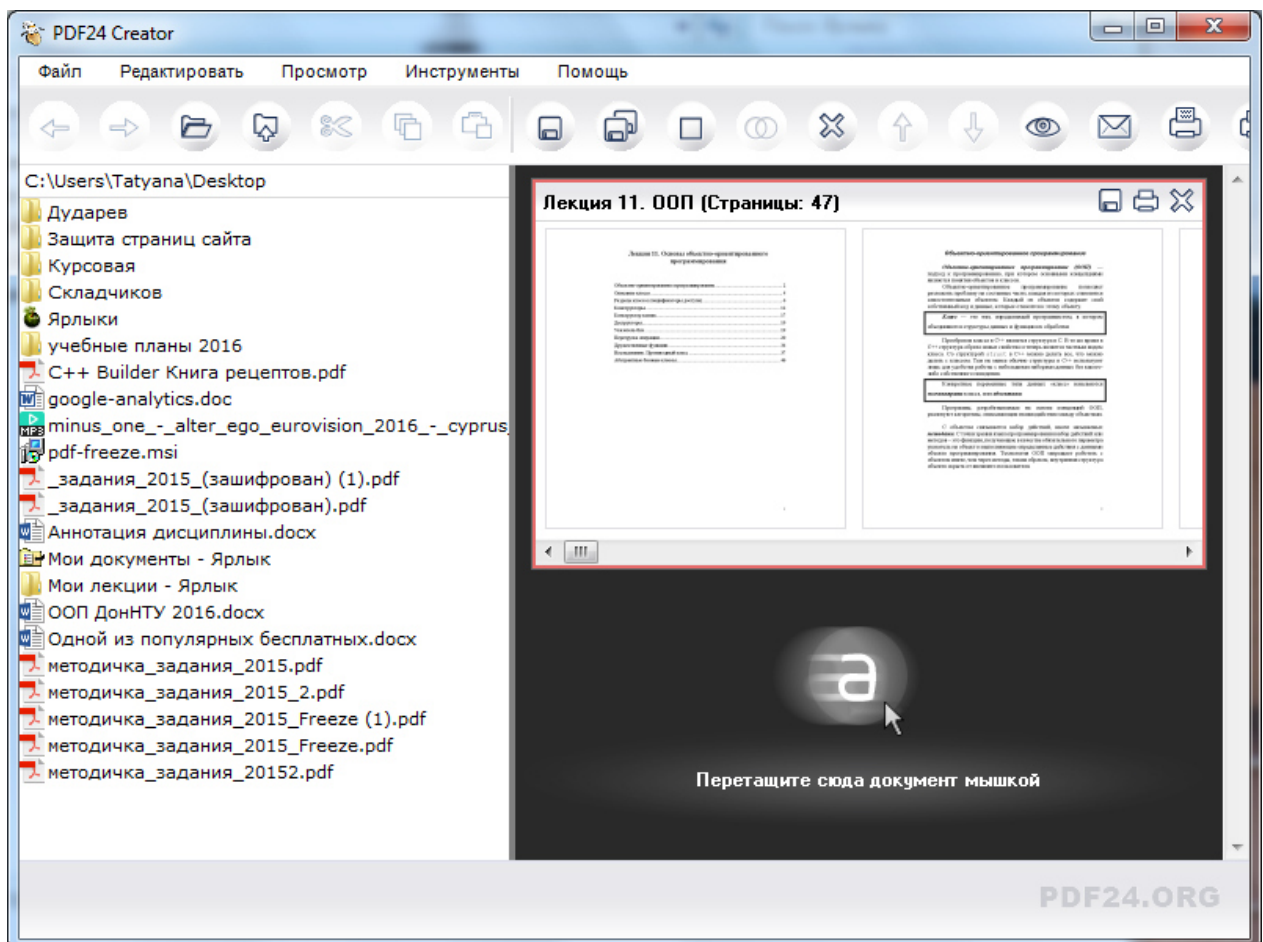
PDF24 Creator

Файл Редактировать Просмотр Инструменты Помощь

C:\Users\Tatyana\Desktop
Дударев
Защита страниц сайта
Курсовая
Складчиков
Ярлыки
учебные планы 2016
C++ Builder Книга рецептов.pdf
google-analytics.doc
minus_one_-_alter_ego_eurovision_2016_-_cyprus
pdf-freeze.msi
_задания_2015_(зашифрован) (1).pdf
_задания_2015_(зашифрован).pdf
Аннотация дисциплины.docx
Мои документы - Ярлык
Мои лекции - Ярлык
ООП ДонНТУ 2016.docx
Одной из популярных бесплатных.docx
методичка_задания_2015.pdf
методичка_задания_2015_2.pdf
методичка_задания_2015_Freeze (1).pdf
методичка_задания_2015_Freeze.pdf
методичка_задания_20152.pdf

Лекция 11. ООП (Страницы: 47)

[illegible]

Перетащите сюда документ мышкой

PDF24.ORG